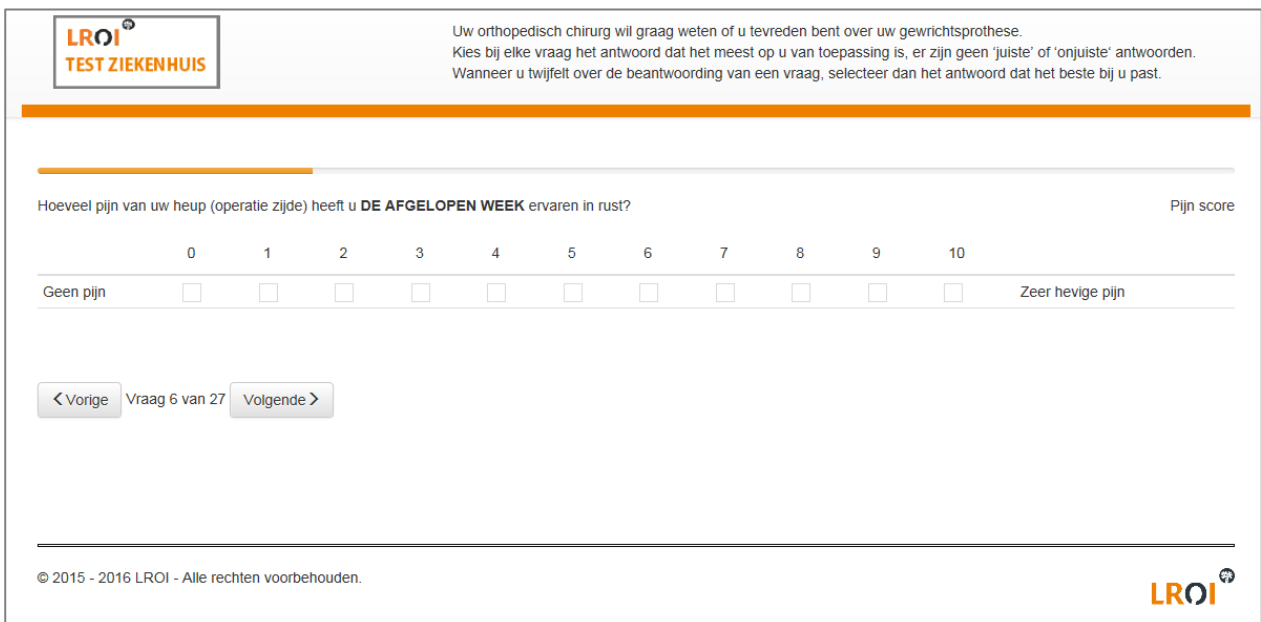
LROI
TEST ZIEKENHUIS

Uw orthopedisch chirurg wil graag weten of u tevreden bent over uw gewrichtsprothese.
Kies bij elke vraag het antwoord dat het meest op u van toepassing is, er zijn geen 'juiste' of 'onjuiste' antwoorden.
Wanneer u twijfelt over de beantwoording van een vraag, selecteer dan het antwoord dat het beste bij u past.

Hoeveel pijn van uw heup (operatie zijde) heeft u **DE AFGELOPEN WEEK** ervaren in rust?

Pijn score

| | 0 | 1 | 2 | 3 | 4 | 5 | 6 | 7 | 8 | 9 | 10 | |
|---|---|---|---|---|---|---|---|---|---|---|---|---|
| Geen pijn | | | | | | | | | | | | Zeer hevige pijn |

< Vorige Vraag 6 van 27 Volgende >

© 2015 - 2016 LROI - Alle rechten voorbehouden.

LROI